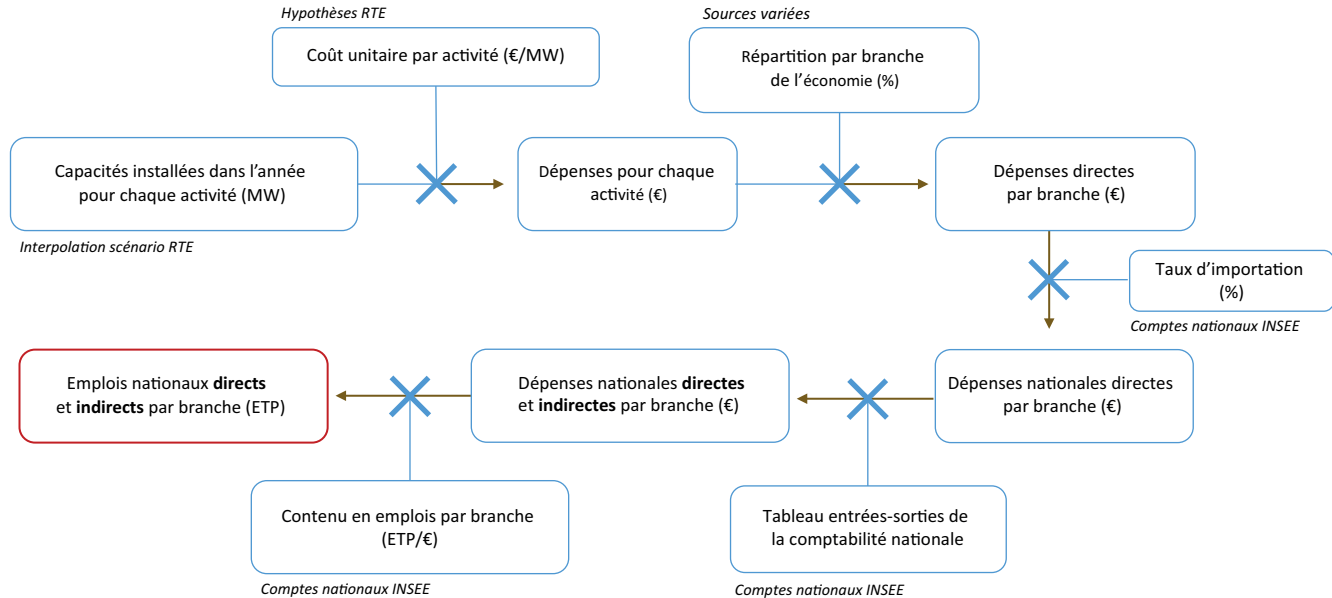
Hypothèses RTE

Coût unitaire par activité (€/MW)

Sources variées

Répartition par branche de l'économie (%)

Capacités installées dans l'année pour chaque activité (MW)

Interpolation scénario RTE

Dépenses pour chaque activité (€)

Dépenses directes par branche (€)

Taux d'importation (%)

Comptes nationaux INSEE

Emplois nationaux **directs** et **indirects** par branche (ETP)

Dépenses nationales **directes** et **indirectes** par branche (€)

Dépenses nationales directes par branche (€)

Contenu en emplois par branche (ETP/€)

Comptes nationaux INSEE

Tableau entrées-sorties de la comptabilité nationale

Comptes nationaux INSEE